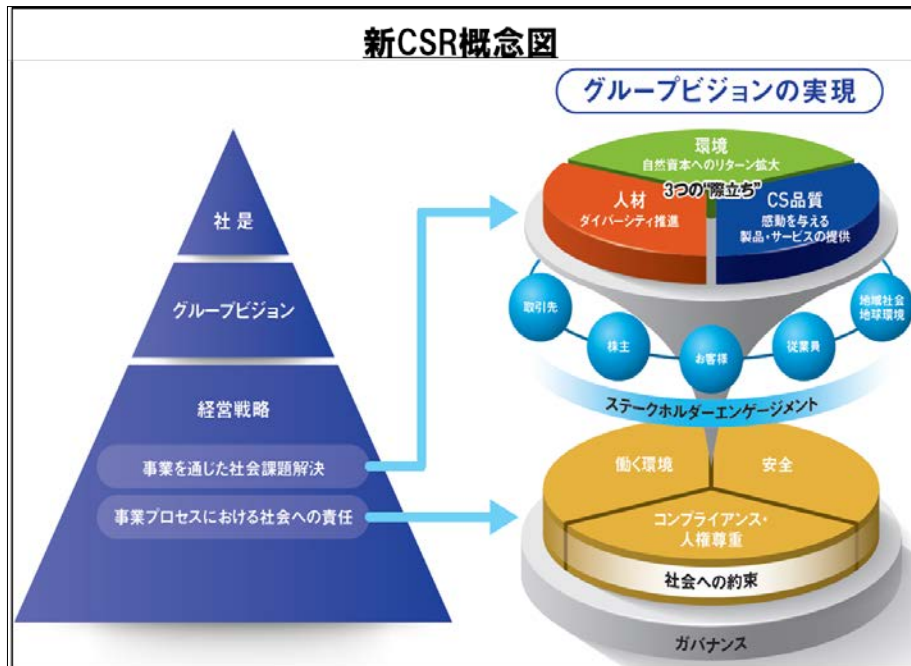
新CSR概念図

グループビジョンの実現

社是

グループビジョン

経営戦略

事業を通じた社会課題解決

事業プロセスにおける社会への責任

環境
自然資本へのリターン拡大

3つの"際立ち"

人材
ダイバーシティ推進

CS品質
感動を与える製品・サービスの提供

取引先

株主

お客様

従業員

地域社会
地球環境

ステークホルダーエンゲージメント

働く環境

安全

コンプライアンス・
人権尊重

社会への約束

ガバナンス